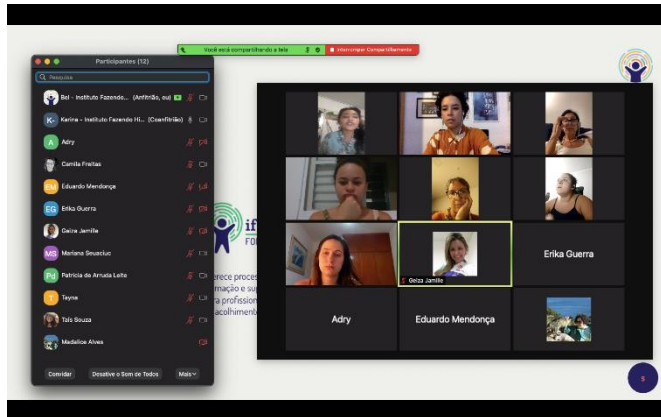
Você está compartilhando a tela
Interromper Compartilhamento

Participantes (12)

Pesquisa

Bel - Instituto Fazendo... (Anfitrião, eu)
Karina - Instituto Fazendo Hi... (Coanfitriã)
Adry
Camila Freitas
Eduardo Mendonça
Erika Guerra
Geiza Jamille
Mariana Seuseluc
Patricia da Arruda Leite
Tayne
Taís Souza
Madalice Alves

Convidar
Desative o Som de Todos
Mais

Geiza Jamille
Erika Guerra
Adry
Eduardo Mendonça

if
FO
erece proces
mação e sup
a profission
acolhiment